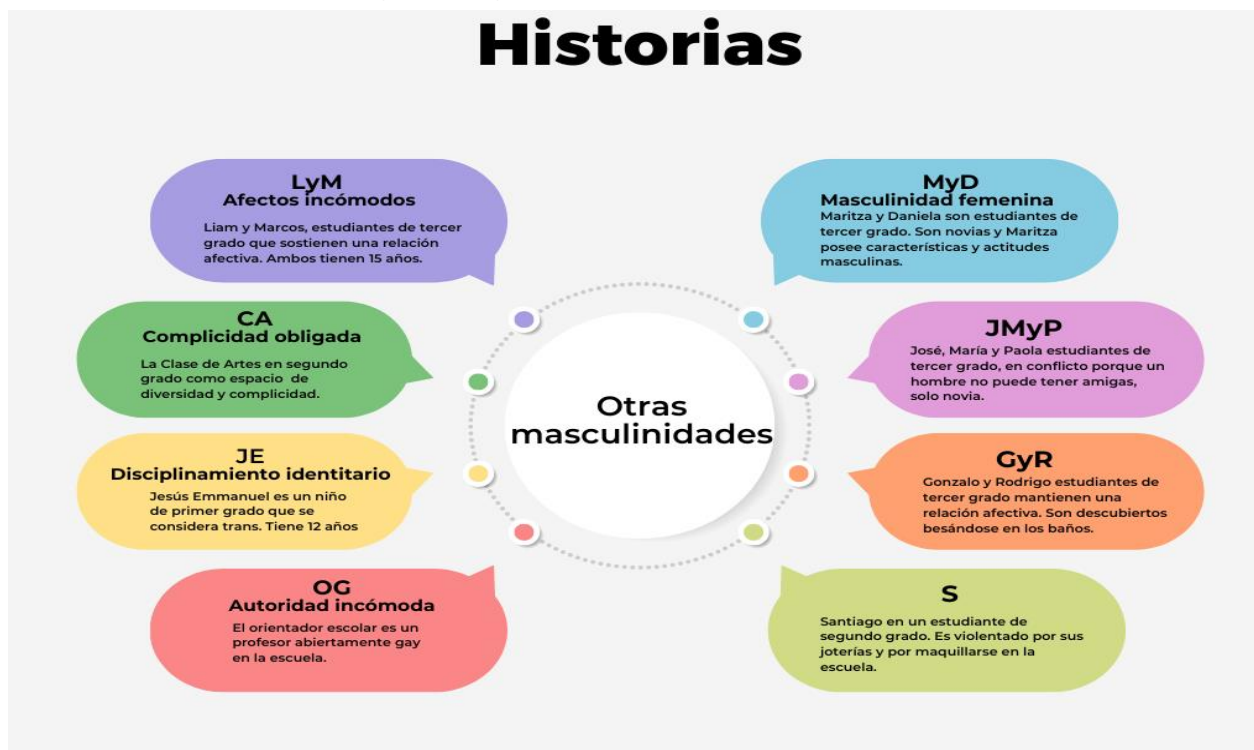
Historias

LyM
Afectos incómodos
Liam y Marcos, estudiantes de tercer grado que sostienen una relación afectiva. Ambos tienen 15 años.

CA
Complicidad obligada
La Clase de Artes en segundo grado como espacio de diversidad y complicidad.

JE
Disciplinamiento identitario
Jesús Emmanuel es un niño de primer grado que se considera trans. Tiene 12 años

OG
Autoridad incómoda
El orientador escolar es un profesor abiertamente gay en la escuela.

Otras masculinidades

MyD
Masculinidad femenina
Maritza y Daniela son estudiantes de tercer grado. Son novias y Maritza posee características y actitudes masculinas.

JMyP
José, María y Paola estudiantes de tercer grado, en conflicto porque un hombre no puede tener amigas, solo novia.

GyR
Gonzalo y Rodrigo estudiantes de tercer grado mantienen una relación afectiva. Son descubiertos besándose en los baños.

S
Santiago en un estudiante de segundo grado. Es violentado por sus joterías y por maquillarse en la escuela.